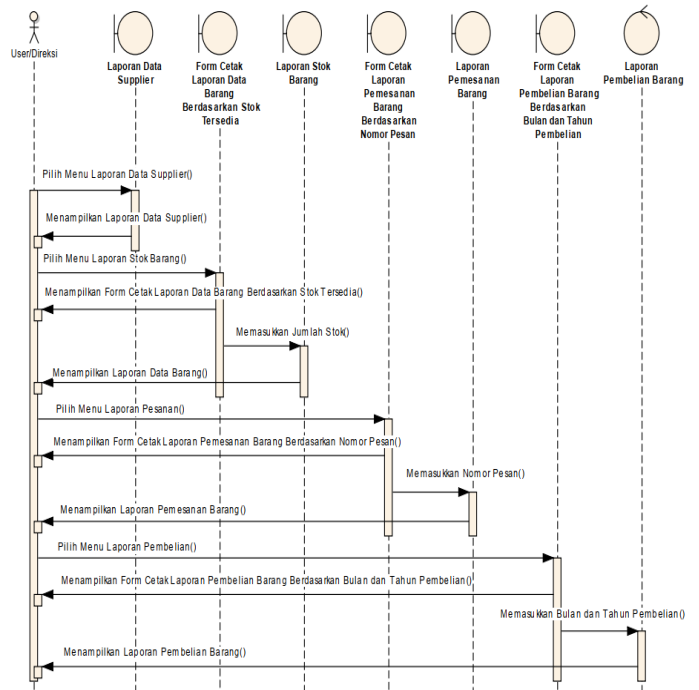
User/Direksi

Laporan Data Supplier

Form Cetak Laporan Data Barang Berdasarkan Stok Tersedia

Laporan Stok Barang

Form Cetak Laporan Pemesanan Barang Berdasarkan Nomor Pesan

Laporan Pemesanan Barang

Form Cetak Laporan Pembelian Barang Berdasarkan Bulan dan Tahun Pembelian

Laporan Pembelian Barang

Pilih Menu Laporan Data Supplier()

Menampilkan Laporan Data Supplier()

Pilih Menu Laporan Stok Barang()

Menampilkan Form Cetak Laporan Data Barang Berdasarkan Stok Tersedia()

Memasukkan Jumlah Stok()

Menampilkan Laporan Data Barang()

Pilih Menu Laporan Pesanan()

Menampilkan Form Cetak Laporan Pemesanan Barang Berdasarkan Nomor Pesan()

Memasukkan Nomor Pesan()

Menampilkan Laporan Pemesanan Barang()

Pilih Menu Laporan Pembelian()

Menampilkan Form Cetak Laporan Pembelian Barang Berdasarkan Bulan dan Tahun Pembelian()

Memasukkan Bulan dan Tahun Pembelian()

Menampilkan Laporan Pembelian Barang()